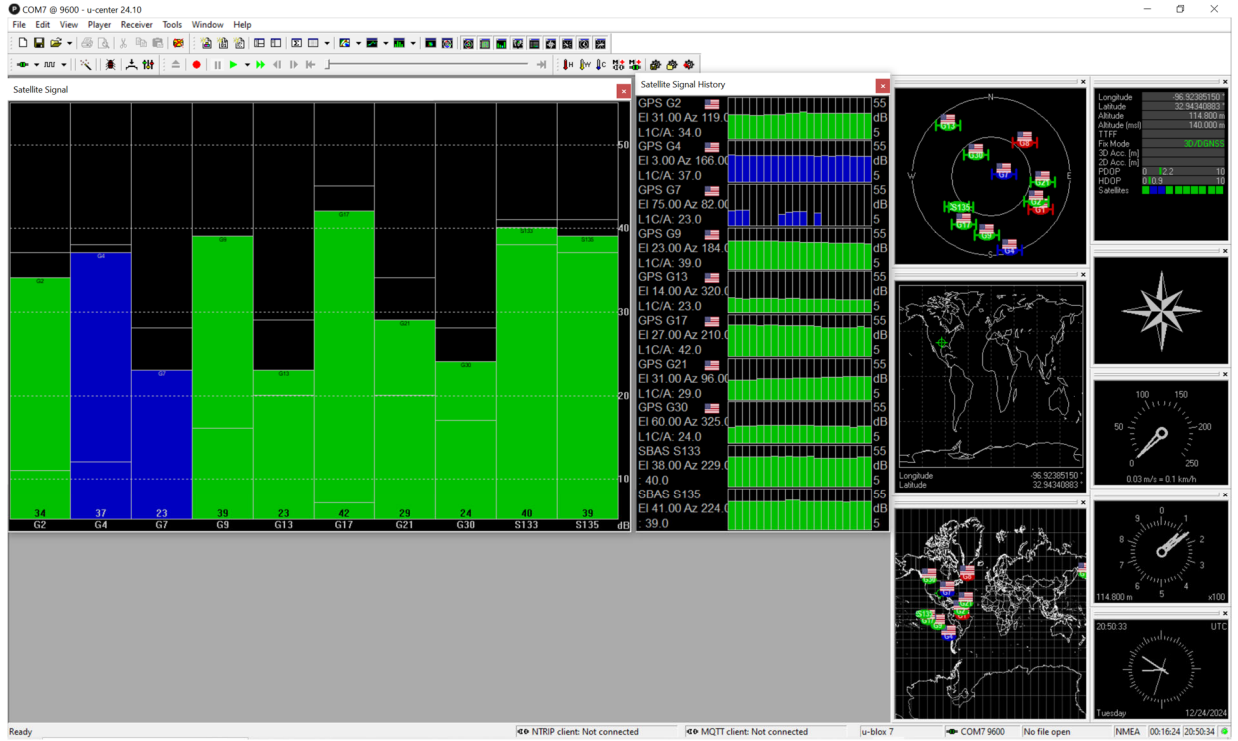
COM7 @ 9600 - u-center 24.10

File Edit View Player Receiver Tools Window Help

Satellite Signal

50
40
30
20
10

G2 G4 G7 G9 G13 G17 G21 G30 S133 S135

34 37 23 39 23 42 29 24 40 39

G2 G4 G7 G9 G13 G17 G21 G30 S133 S135 dB

Satellite Signal History

GPS G2
El 31.00 Az 119.0
L1C/A: 34.0
GPS G4
El 3.00 Az 166.00
L1C/A: 37.0
GPS G7
El 75.00 Az 82.00
L1C/A: 23.0
GPS G9
El 23.00 Az 184.0
L1C/A: 39.0
GPS G13
El 14.00 Az 320.0
L1C/A: 23.0
GPS G17
El 27.00 Az 210.0
L1C/A: 42.0
GPS G21
El 31.00 Az 96.00
L1C/A: 29.0
GPS G30
El 60.00 Az 325.0
L1C/A: 24.0
SBAS S133
El 38.00 Az 229.0
: 40.0
SBAS S135
El 41.00 Az 224.0
: 39.0

55 dB 5 (repeated for each satellite)

N E S W
G13 G8 G30 G7 G21 G2 G17 S135 G13 G9 G4

Longitude -96.92385150 °
Latitude 32.94340883 °

Longitude -96.92385150 °
Latitude 32.94340883 °
Altitude 114.800 m
Altitude (msl) 140.000 m
TTFF
Fix Mode 3D/DGNSS
3D Acc. [m]
2D Acc. [m]
PDOP 0 2.2 10
HDOP 0 0.9 10
Satellites

100 150
50 200
0 250
0.03 m/s = 0.1 km/h

0 1 2 3 4 5 6 7 8 9
114.800 m x100

20:50:33 UTC
Tuesday 12/24/2024

Ready | NTRIP client: Not connected | MQTT client: Not connected | u-blox 7 | COM7 9600 | No file open | NMEA | 00:16:24 | 20:50:34